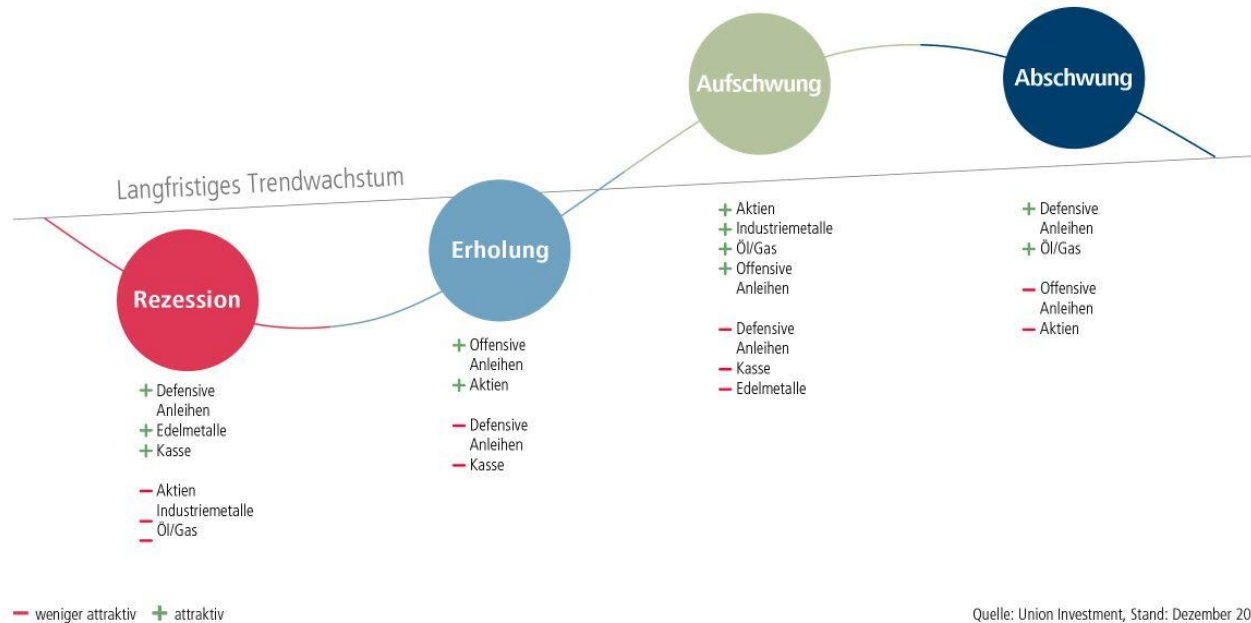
Aufschwung

Abschwung

Langfristiges Trendwachstum

Erholung

Rezession

+ Defensive Anleihen
+ Edelmetalle
+ Kasse

– Aktien
– Industriemetalle
– Öl/Gas

+ Offensive Anleihen
+ Aktien

– Defensive Anleihen
– Kasse

+ Aktien
+ Industriemetalle
+ Öl/Gas
+ Offensive Anleihen

– Defensive Anleihen
– Kasse
– Edelmetalle

+ Defensive Anleihen
+ Öl/Gas

– Offensive Anleihen
– Aktien

– weniger attraktiv + attraktiv

Quelle: Union Investment, Stand: Dezember 20